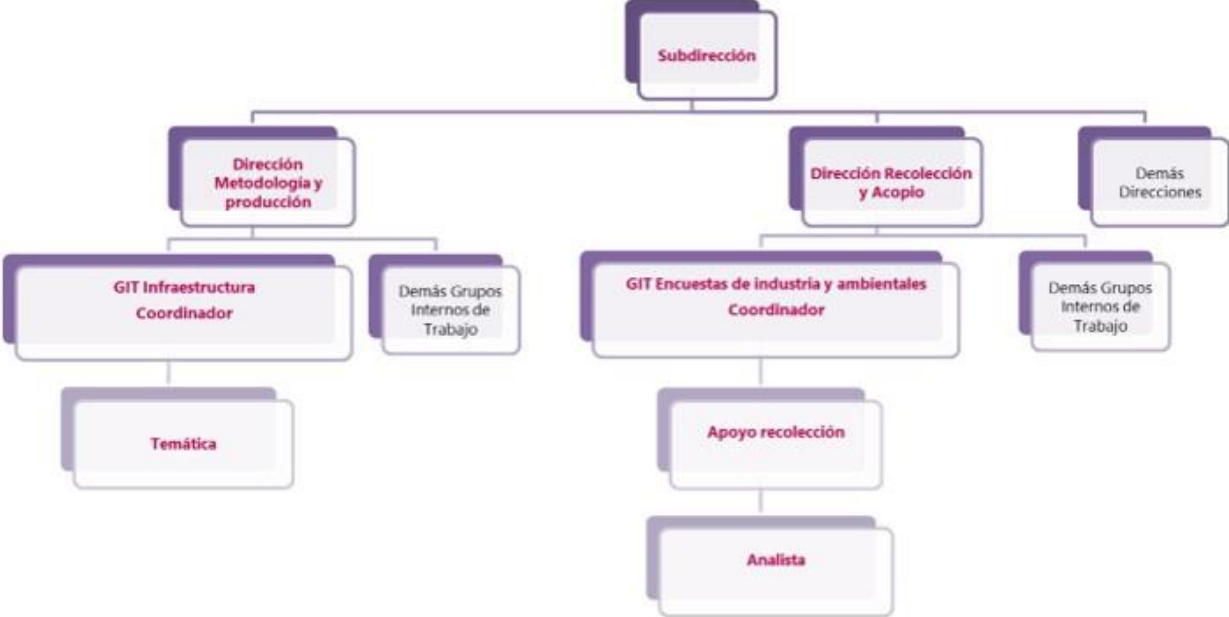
Subdirección

Dirección Metodología y producción

Dirección Recolección y Acopio

Demás Direcciones

GIT Infraestructura
Coordinador

Demás Grupos Internos de Trabajo

GIT Encuestas de industria y ambientales
Coordinador

Demás Grupos Internos de Trabajo

Temática

Apoyo recolección

Analista